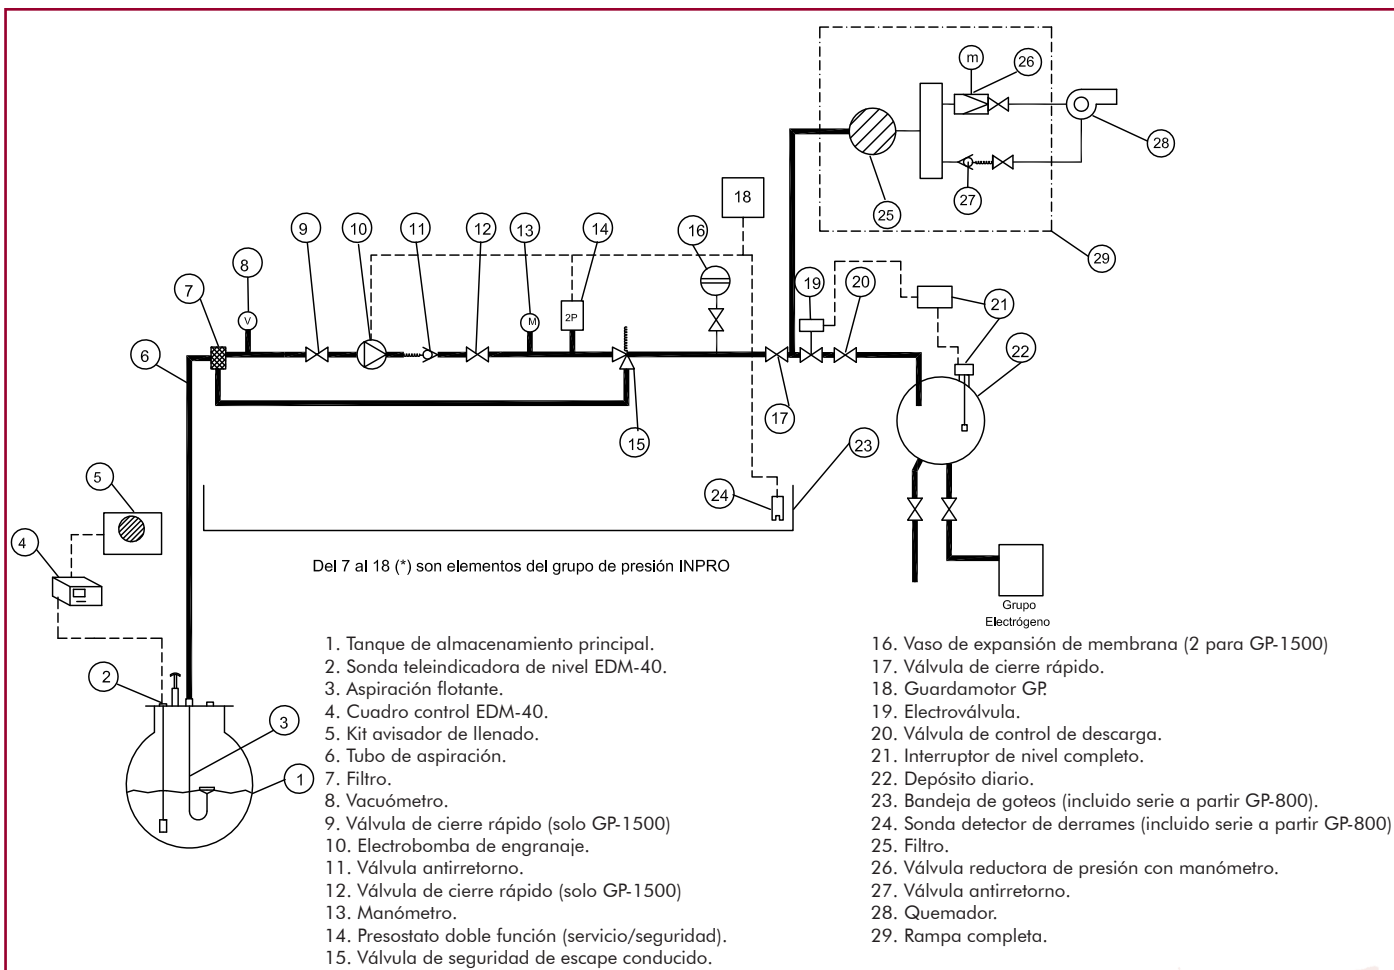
m
26
28
25
27
29
18
9
10
11
12
13
14
16
8
7
V
M
2P
19
20
21
6
22
17
15
23
5
24
4

Del 7 al 18 (*) son elementos del grupo de presión INPRO

Grupo Electrógeno

2
3
1

1. Tanque de almacenamiento principal.
2. Sonda teleindicadora de nivel EDM-40.
3. Aspiración flotante.
4. Cuadro control EDM-40.
5. Kit avisador de llenado.
6. Tubo de aspiración.
7. Filtro.
8. Vacuómetro.
9. Válvula de cierre rápido (solo GP-1500)
10. Electrobomba de engranaje.
11. Válvula antirretorno.
12. Válvula de cierre rápido (solo GP-1500)
13. Manómetro.
14. Presostato doble función (servicio/seguridad).
15. Válvula de seguridad de escape conducido.

16. Vaso de expansión de membrana (2 para GP-1500)
17. Válvula de cierre rápido.
18. Guardamotor GP.
19. Electroválvula.
20. Válvula de control de descarga.
21. Interruptor de nivel completo.
22. Depósito diario.
23. Bandeja de goteos (incluido serie a partir GP-800).
24. Sonda detector de derrames (incluido serie a partir GP-800)
25. Filtro.
26. Válvula reductora de presión con manómetro.
27. Válvula antirretorno.
28. Quemador.
29. Rampa completa.